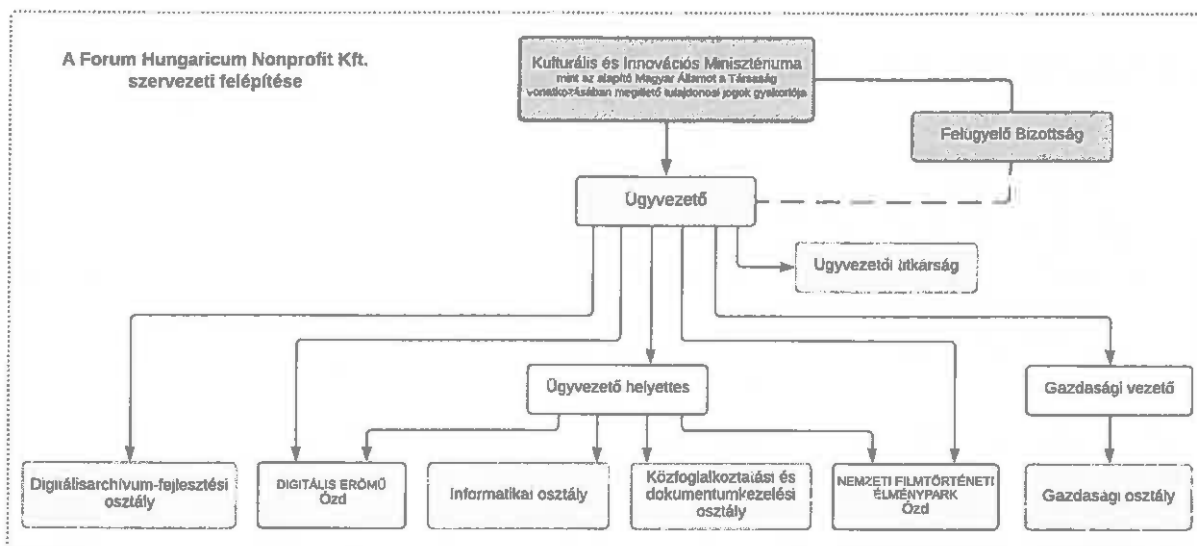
A Forum Hungaricum Nonprofit Kft.
szervezeti felépítése

Kulturális és Innovációs Minisztériuma
mint az alapító Magyar Államot a Társaság vonatkozásában megillető tulajdonosi jogok gyakorlója

Felügyelő Bizottság

Ügyvezető

Ügyvezetői titkárság

Ügyvezető helyettes

Gazdasági vezető

Digitálisarchívum-fejlesztési osztály

DIGITÁLIS ERŐMŰ
Ózd

Informatikai osztály

Közfoglalkoztatási és dokumentumkezelési osztály

NEMZETI FILMTÖRTÉNETI ÉLMÉNYPARK
Ózd

Gazdasági osztály